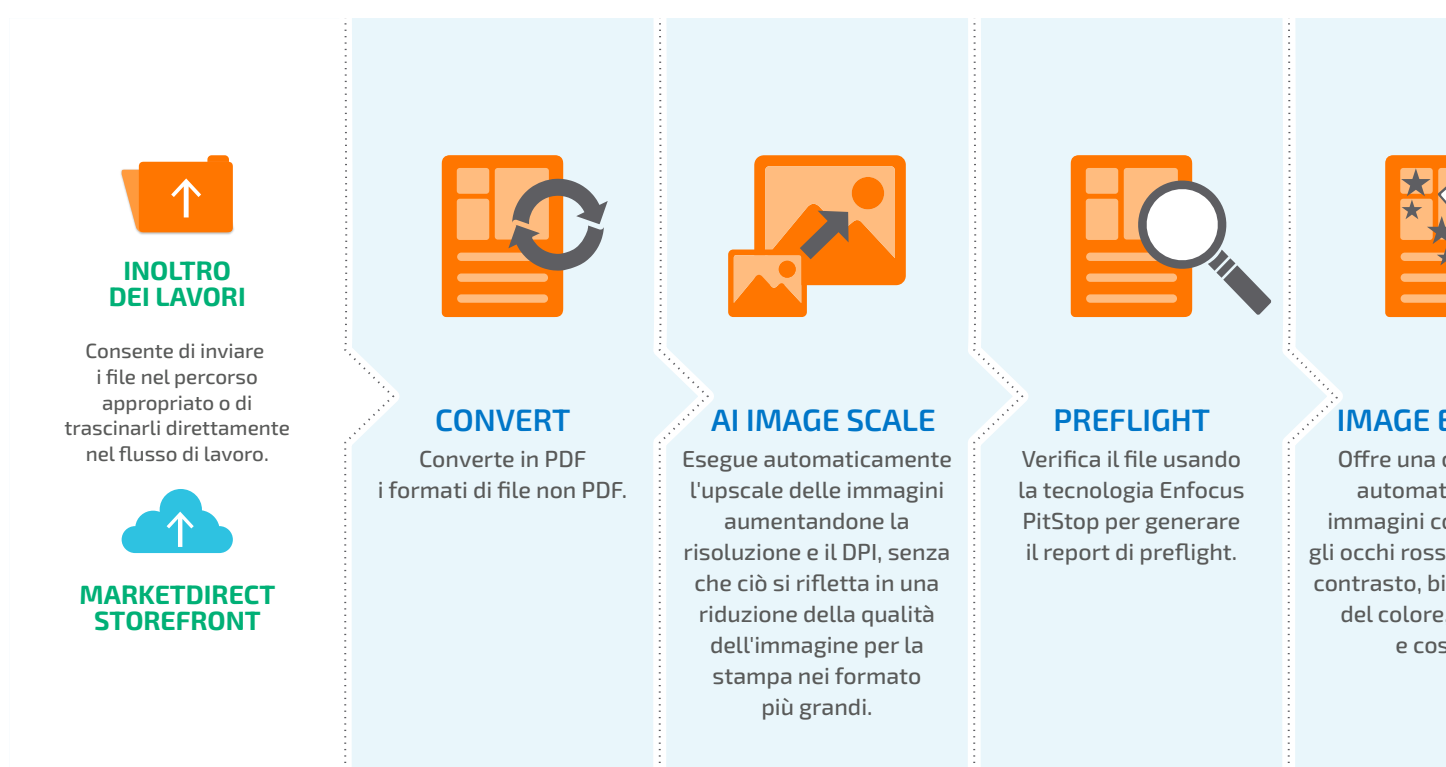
INOLTRO DEI LAVORI

Consente di inviare i file nel percorso appropriato o di trascinarli direttamente nel flusso di lavoro.

MARKETDIRECT STOREFRONT

CONVERT

Converte in PDF i formati di file non PDF.

AI IMAGE SCALE

Esegue automaticamente l'upscale delle immagini aumentandone la risoluzione e il DPI, senza che ciò si rifletta in una riduzione della qualità dell'immagine per la stampa nei formato più grandi.

PREFLIGHT

Verifica il file usando la tecnologia Enfocus PitStop per generare il report di preflight.

IMAGE E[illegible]

Offre una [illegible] automat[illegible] immagini co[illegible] gli occhi ross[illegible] contrasto, bi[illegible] del colore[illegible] e cos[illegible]